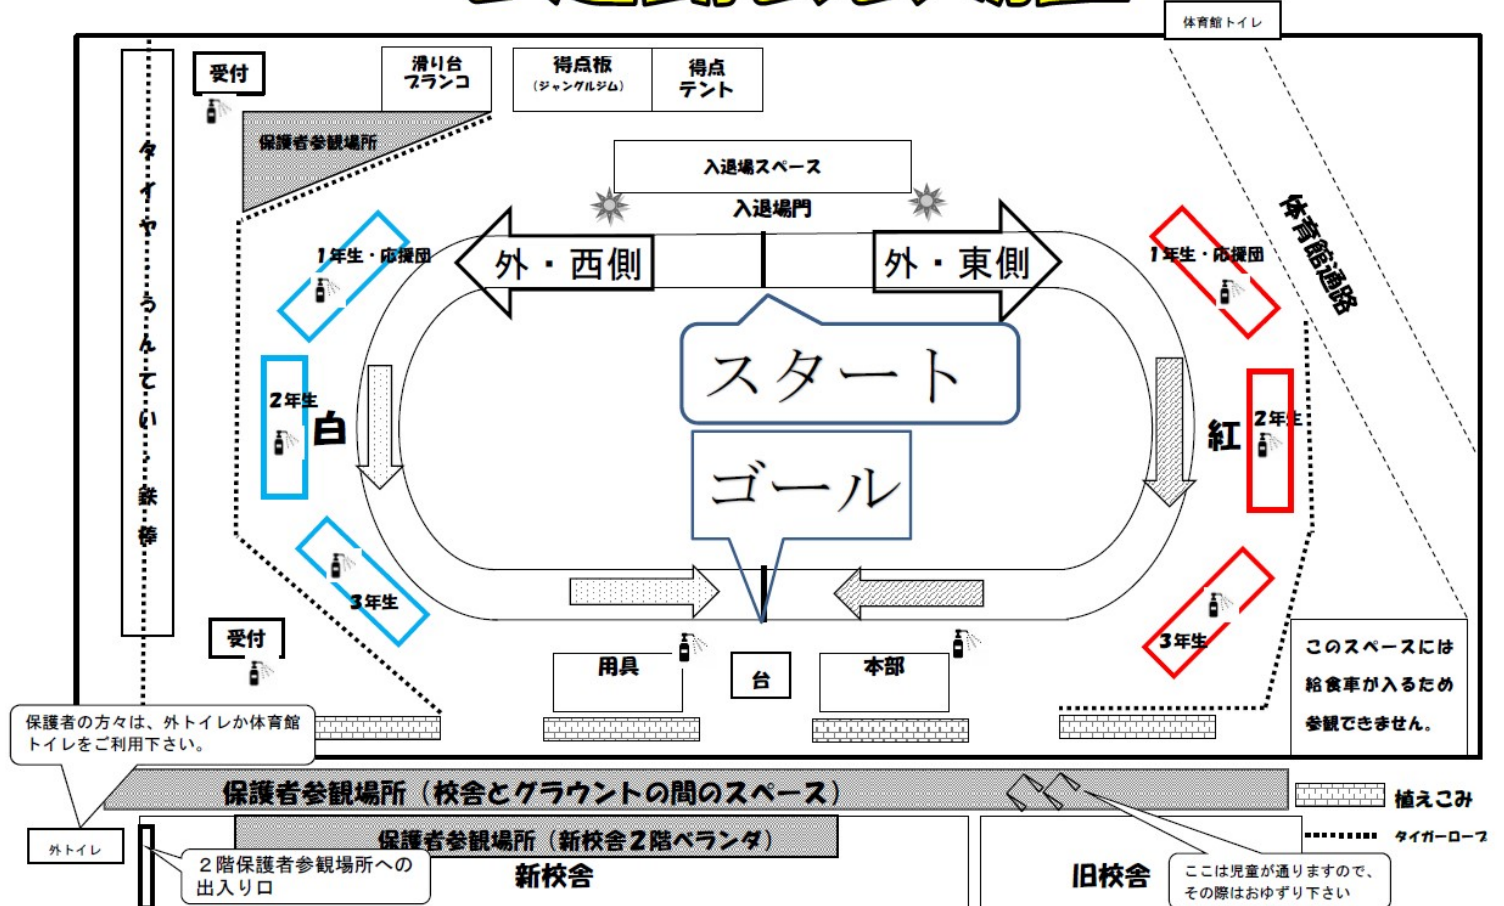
体育館トイレ

受付

滑り台
ブランコ

得点板
（ジャングルジム）

得点
テント

保護者参観場所

入退場スペース

入退場門

タイヤ・うんてい・鉄棒

外・西側

外・東側

体育館通路

1年生・応援団

1年生・応援団

スタート

2年生

白

ゴール

紅

2年生

3年生

3年生

受付

用具

台

本部

このスペースには給食車が入るため参観できません。

保護者の方々は、外トイレか体育館トイレをご利用下さい。

保護者参観場所（校舎とグラウンドの間のスペース）

植えこみ

タイガーロープ

外トイレ

保護者参観場所（新校舎2階ベランダ）

2階保護者参観場所への出入り口

新校舎

旧校舎

ここは児童が通りますので、その際はおゆずり下さい